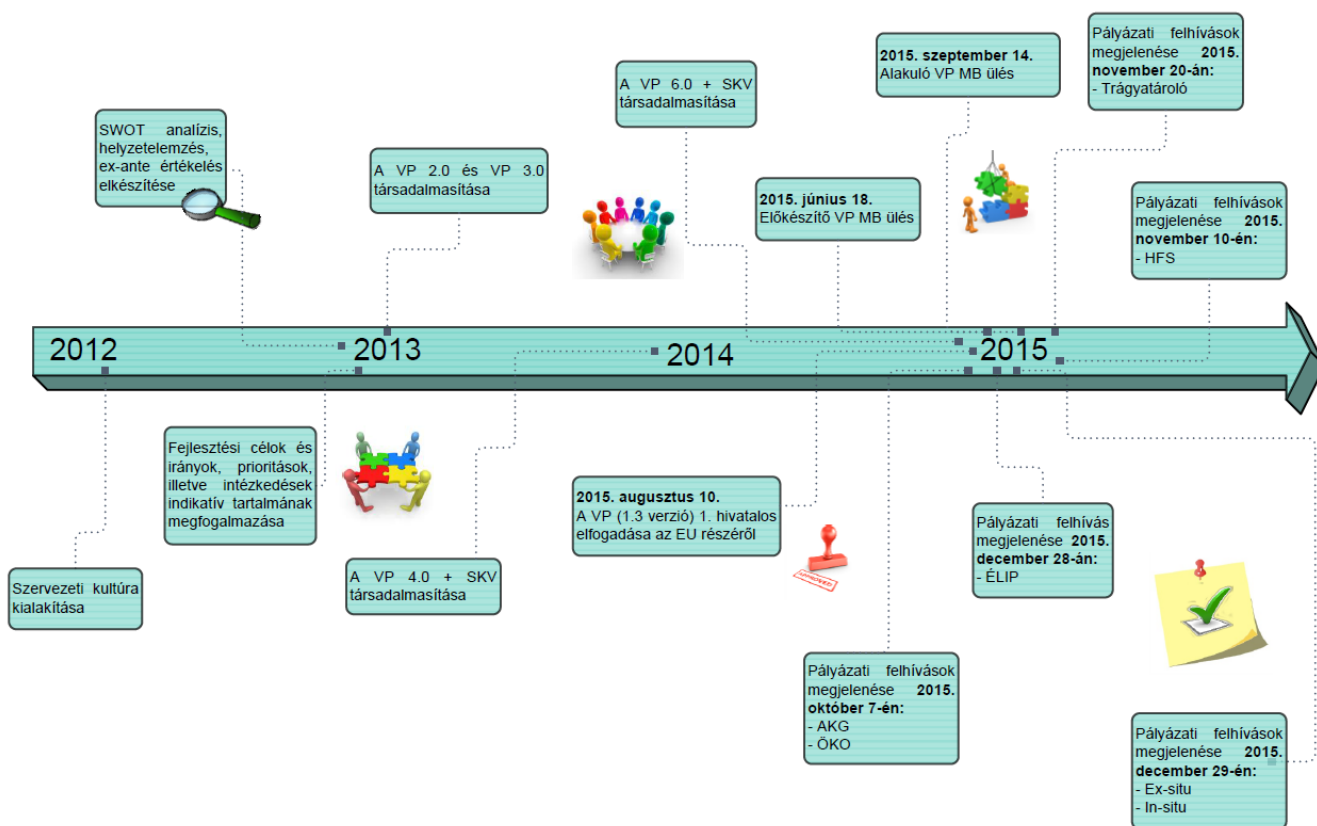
SWOT analízis, helyzetelemzés, ex-ante értékelés elkészítése

A VP 2.0 és VP 3.0 társadalmasítása

A VP 6.0 + SKV társadalmasítása

2015. június 18. Előkészítő VP MB ülés

2015. szeptember 14. Alakuló VP MB ülés

Pályázati felhívások megjelenése 2015. november 20-án:
- Trágyatároló

Pályázati felhívások megjelenése 2015. november 10-én:
- HFS

2012

2013

2014

2015

Fejlesztési célok és irányok, prioritások, illetve intézkedések indikatív tartalmának megfogalmazása

Szervezeti kultúra kialakítása

A VP 4.0 + SKV társadalmasítása

2015. augusztus 10.
A VP (1.3 verzió) 1. hivatalos elfogadása az EU részéről

Pályázati felhívás megjelenése 2015. december 28-án:
- ÉLIP

Pályázati felhívások megjelenése 2015. október 7-én:
- AKG
- ÖKO

Pályázati felhívások megjelenése 2015. december 29-én:
- Ex-situ
- In-situ